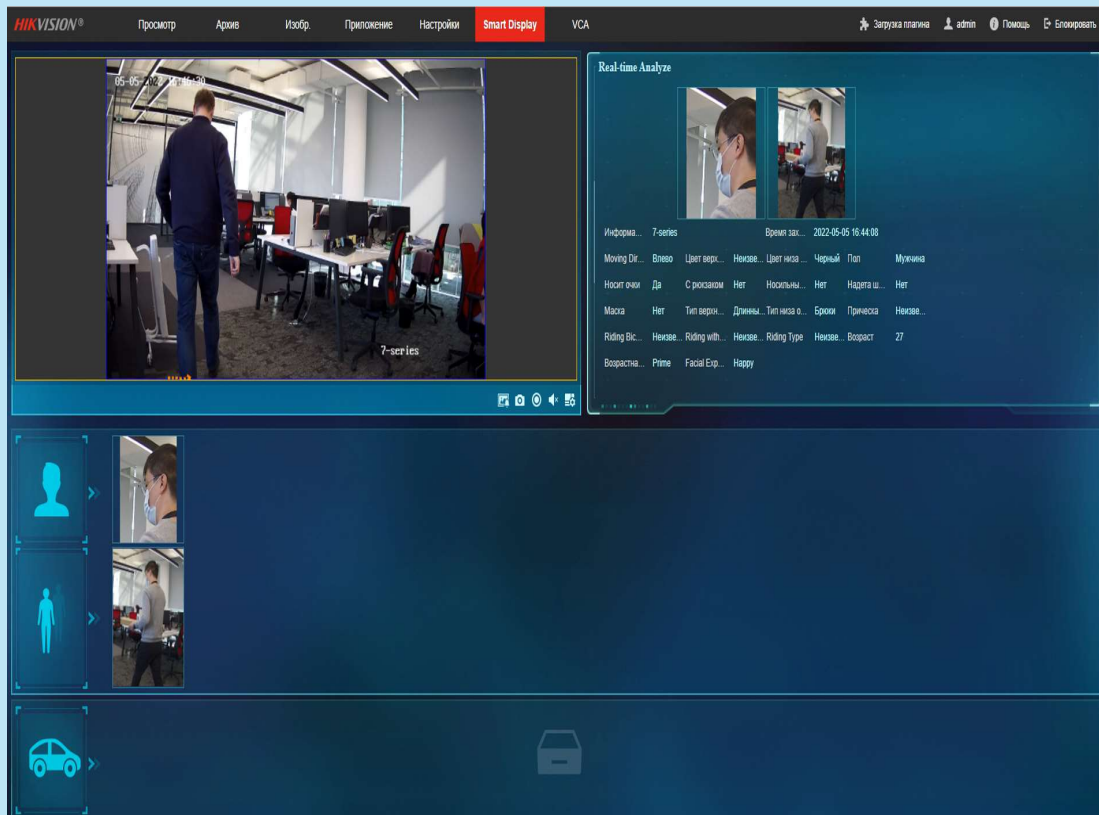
HIKVISION® Просмотр Архив Изобр. Приложение Настройки Smart Display VCA Загрузка плагина admin Помощь Блокировать

05-05-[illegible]

7-series

Real-time Analyze

| Информа... | 7-series | | | Время зах... | 2022-05-05 16:44:08 | | |
|---|---|---|---|---|---|---|---|
| Moving Dir... | Влево | Цвет верх... | Неизве... | Цвет низа ... | Черный | Пол | Мужчина |
| Носит очки | Да | С рюкзаком | Нет | Носильны... | Нет | Надета ш... | Нет |
| Маска | Нет | Тип верхн... | Длинны... | Тип низа о... | Брюки | Прическа | Неизве... |
| Riding Bic... | Неизве... | Riding with... | Неизве... | Riding Type | Неизве... | Возраст | 27 |
| Возрастна... | Prime | Facial Exp... | Happy | | | | |